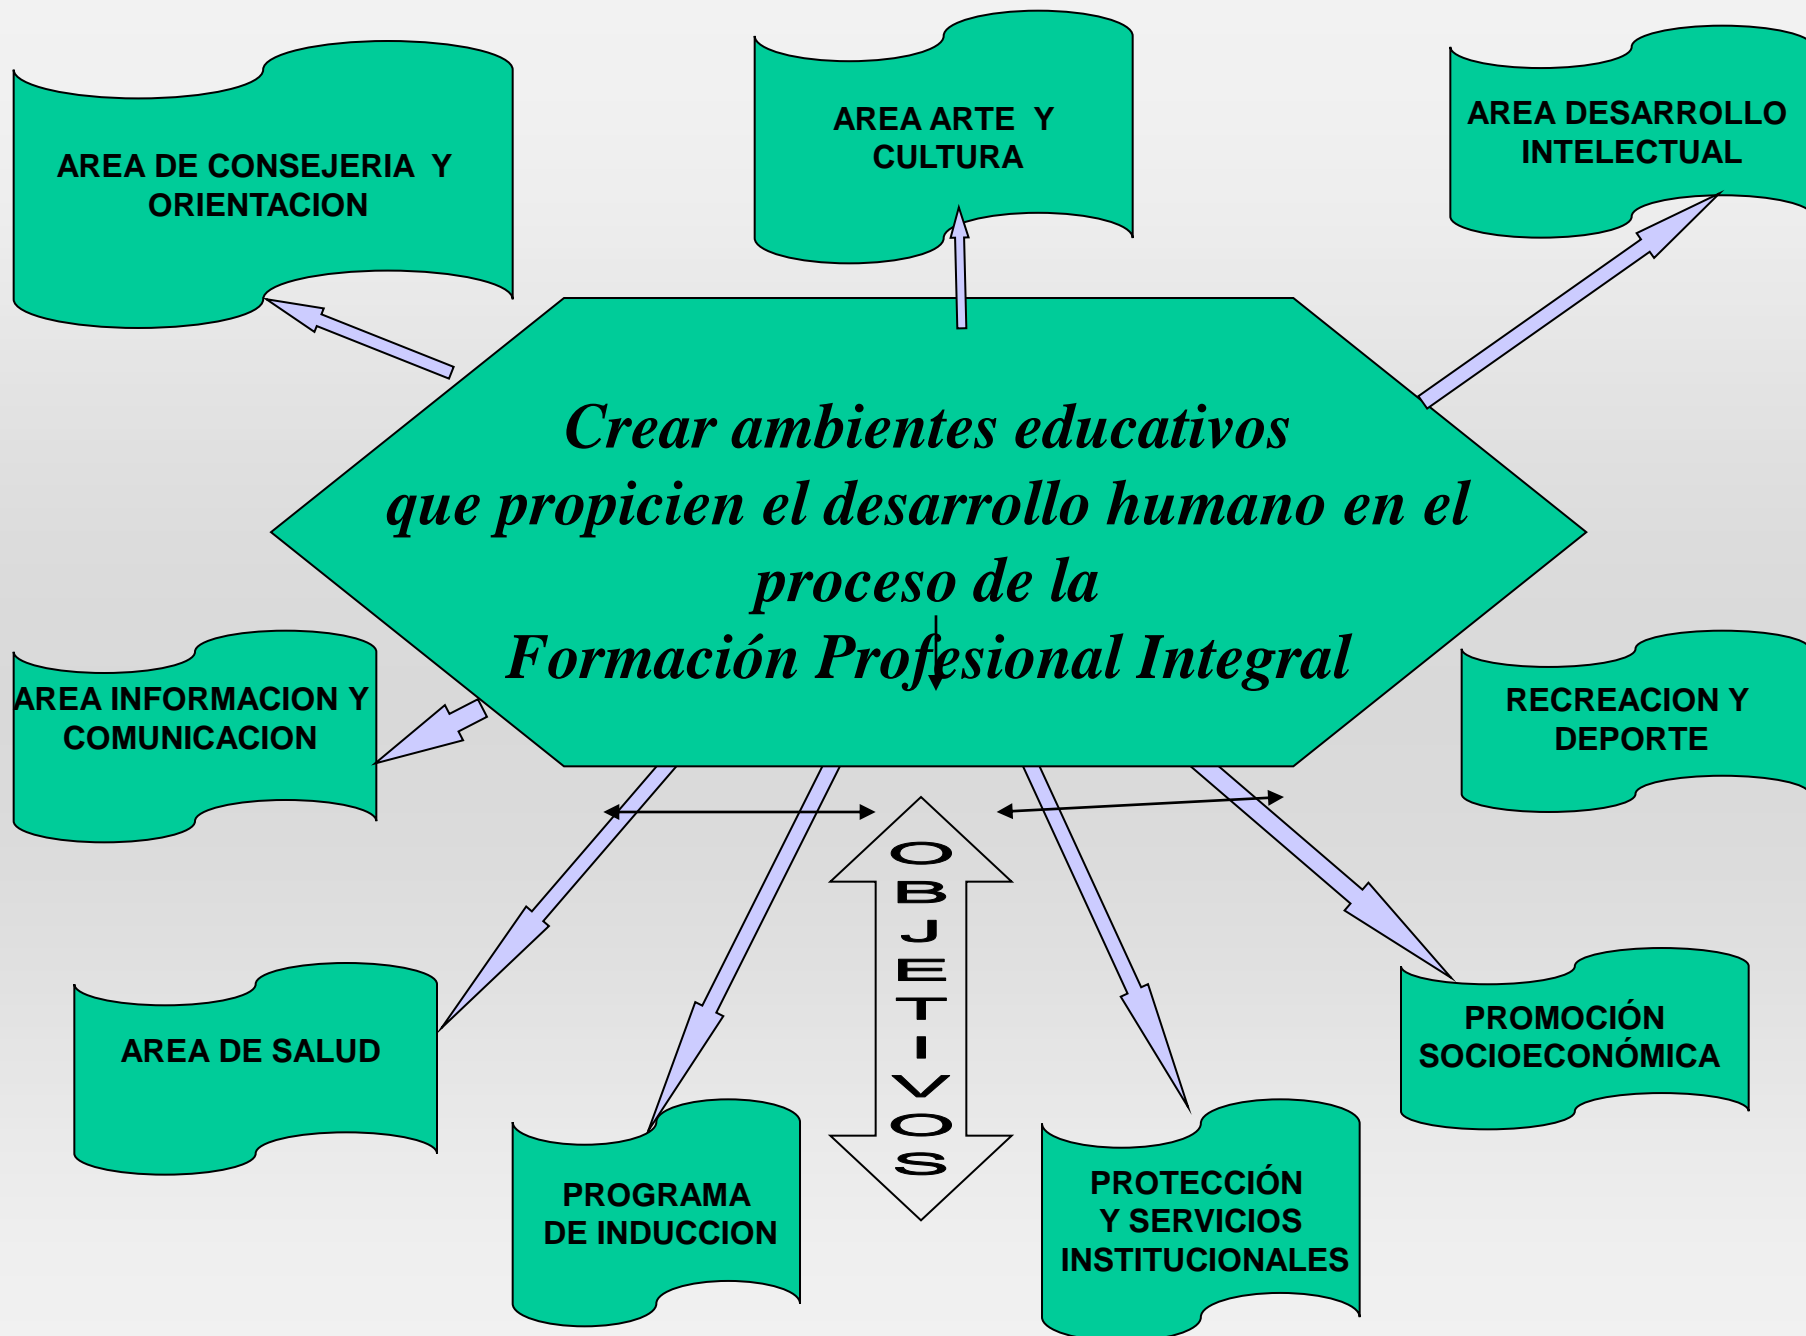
AREA DE CONSEJERIA Y ORIENTACION

AREA ARTE Y CULTURA

AREA DESARROLLO INTELECTUAL

Crear ambientes educativos que propicien el desarrollo humano en el proceso de la Formación Profesional Integral

AREA INFORMACION Y COMUNICACION

RECREACION Y DEPORTE

OBJETIVOS

AREA DE SALUD

PROMOCIÓN SOCIOECONÓMICA

PROGRAMA DE INDUCCION

PROTECCIÓN Y SERVICIOS INSTITUCIONALES